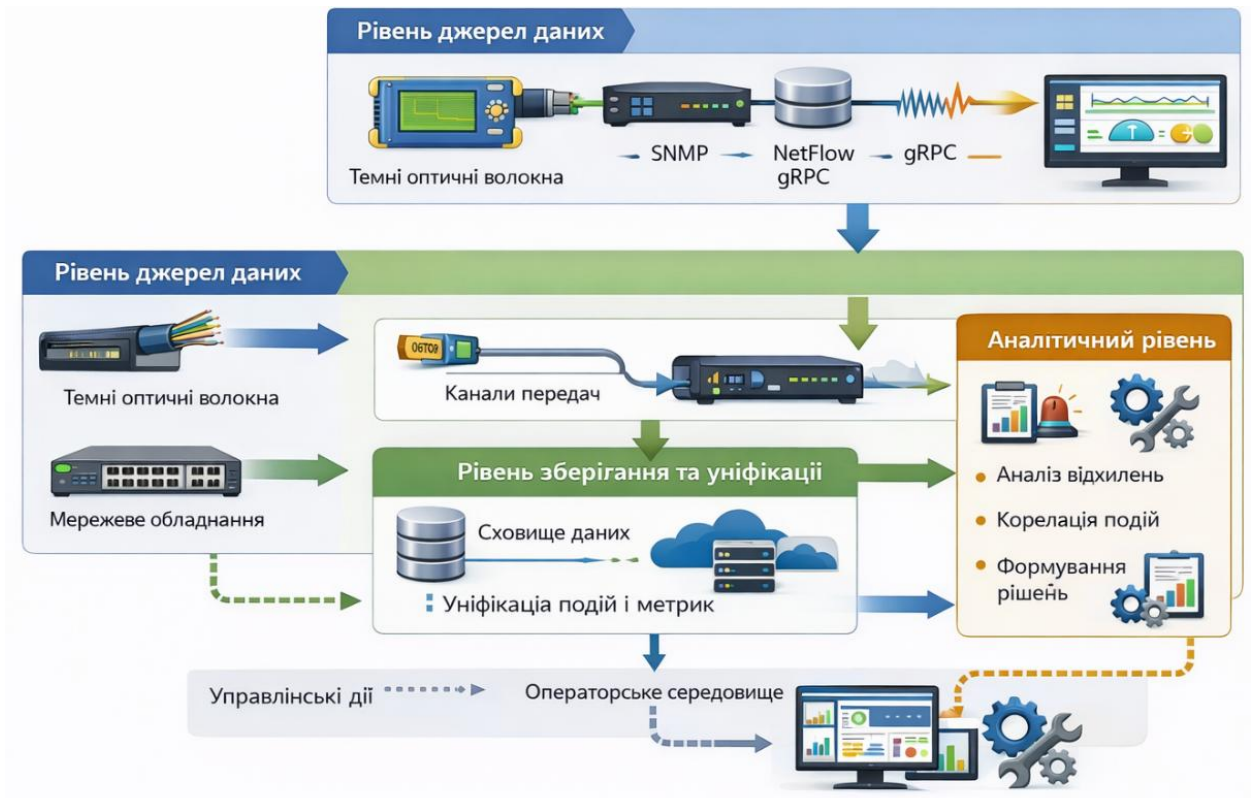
Рівень джерел даних

Темні оптичні волокна

SNMP

NetFlow gRPC

gRPC

Рівень джерел даних

Темні оптичні волокна

Мережеве обладнання

06T09

Канали передач

Рівень зберігання та уніфікації

Сховище даних

Уніфікація подій і метрик

Аналітичний рівень

Аналіз відхилень

Кореляція подій

Формування рішень

Управлінські дії

Операторське середовище